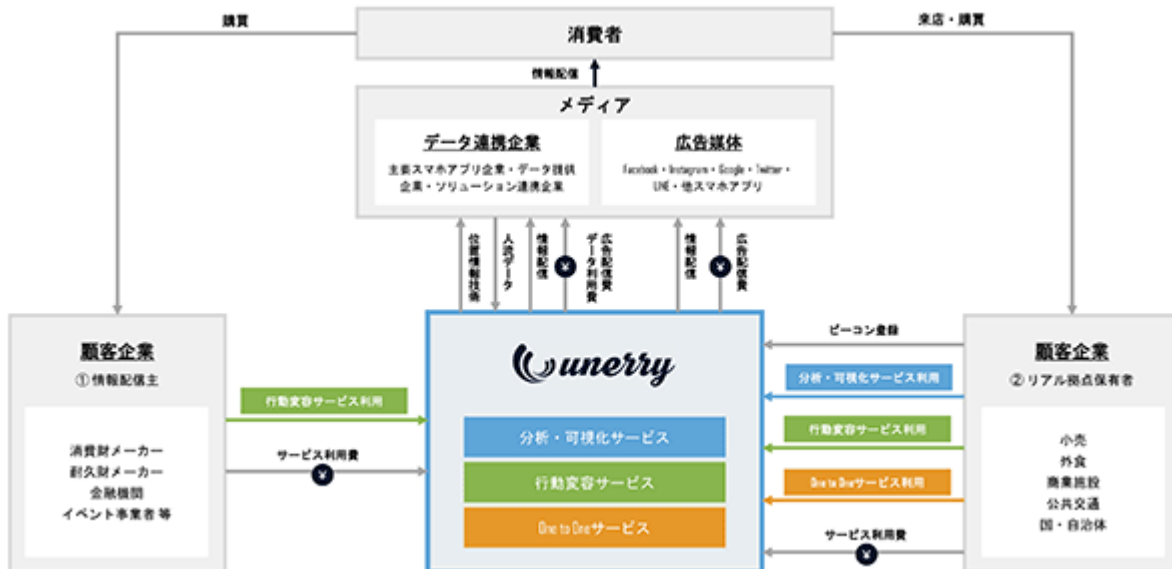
購買

消費者

来店・購買

情報配信

メディア

データ連携企業

主要スマホアプリ企業・データ提供企業・ソリューション連携企業

広告媒体

Facebook・Instagram・Google・Twitter・LINE・他スマホアプリ

位置情報技術

人流データ

情報配信

¥

広告配信費 データ利用費

情報配信

¥

広告配信費

顧客企業

①情報配信主

消費財メーカー
耐久財メーカー
金融機関
イベント事業者 等

行動変容サービス利用

サービス利用費

¥

unerry

分析・可視化サービス

行動変容サービス

One to Oneサービス

ビーコン登録

分析・可視化サービス利用

行動変容サービス利用

One to Oneサービス利用

サービス利用費

¥

顧客企業

②リアル拠点保有者

小売
外食
商業施設
公共交通
国・自治体